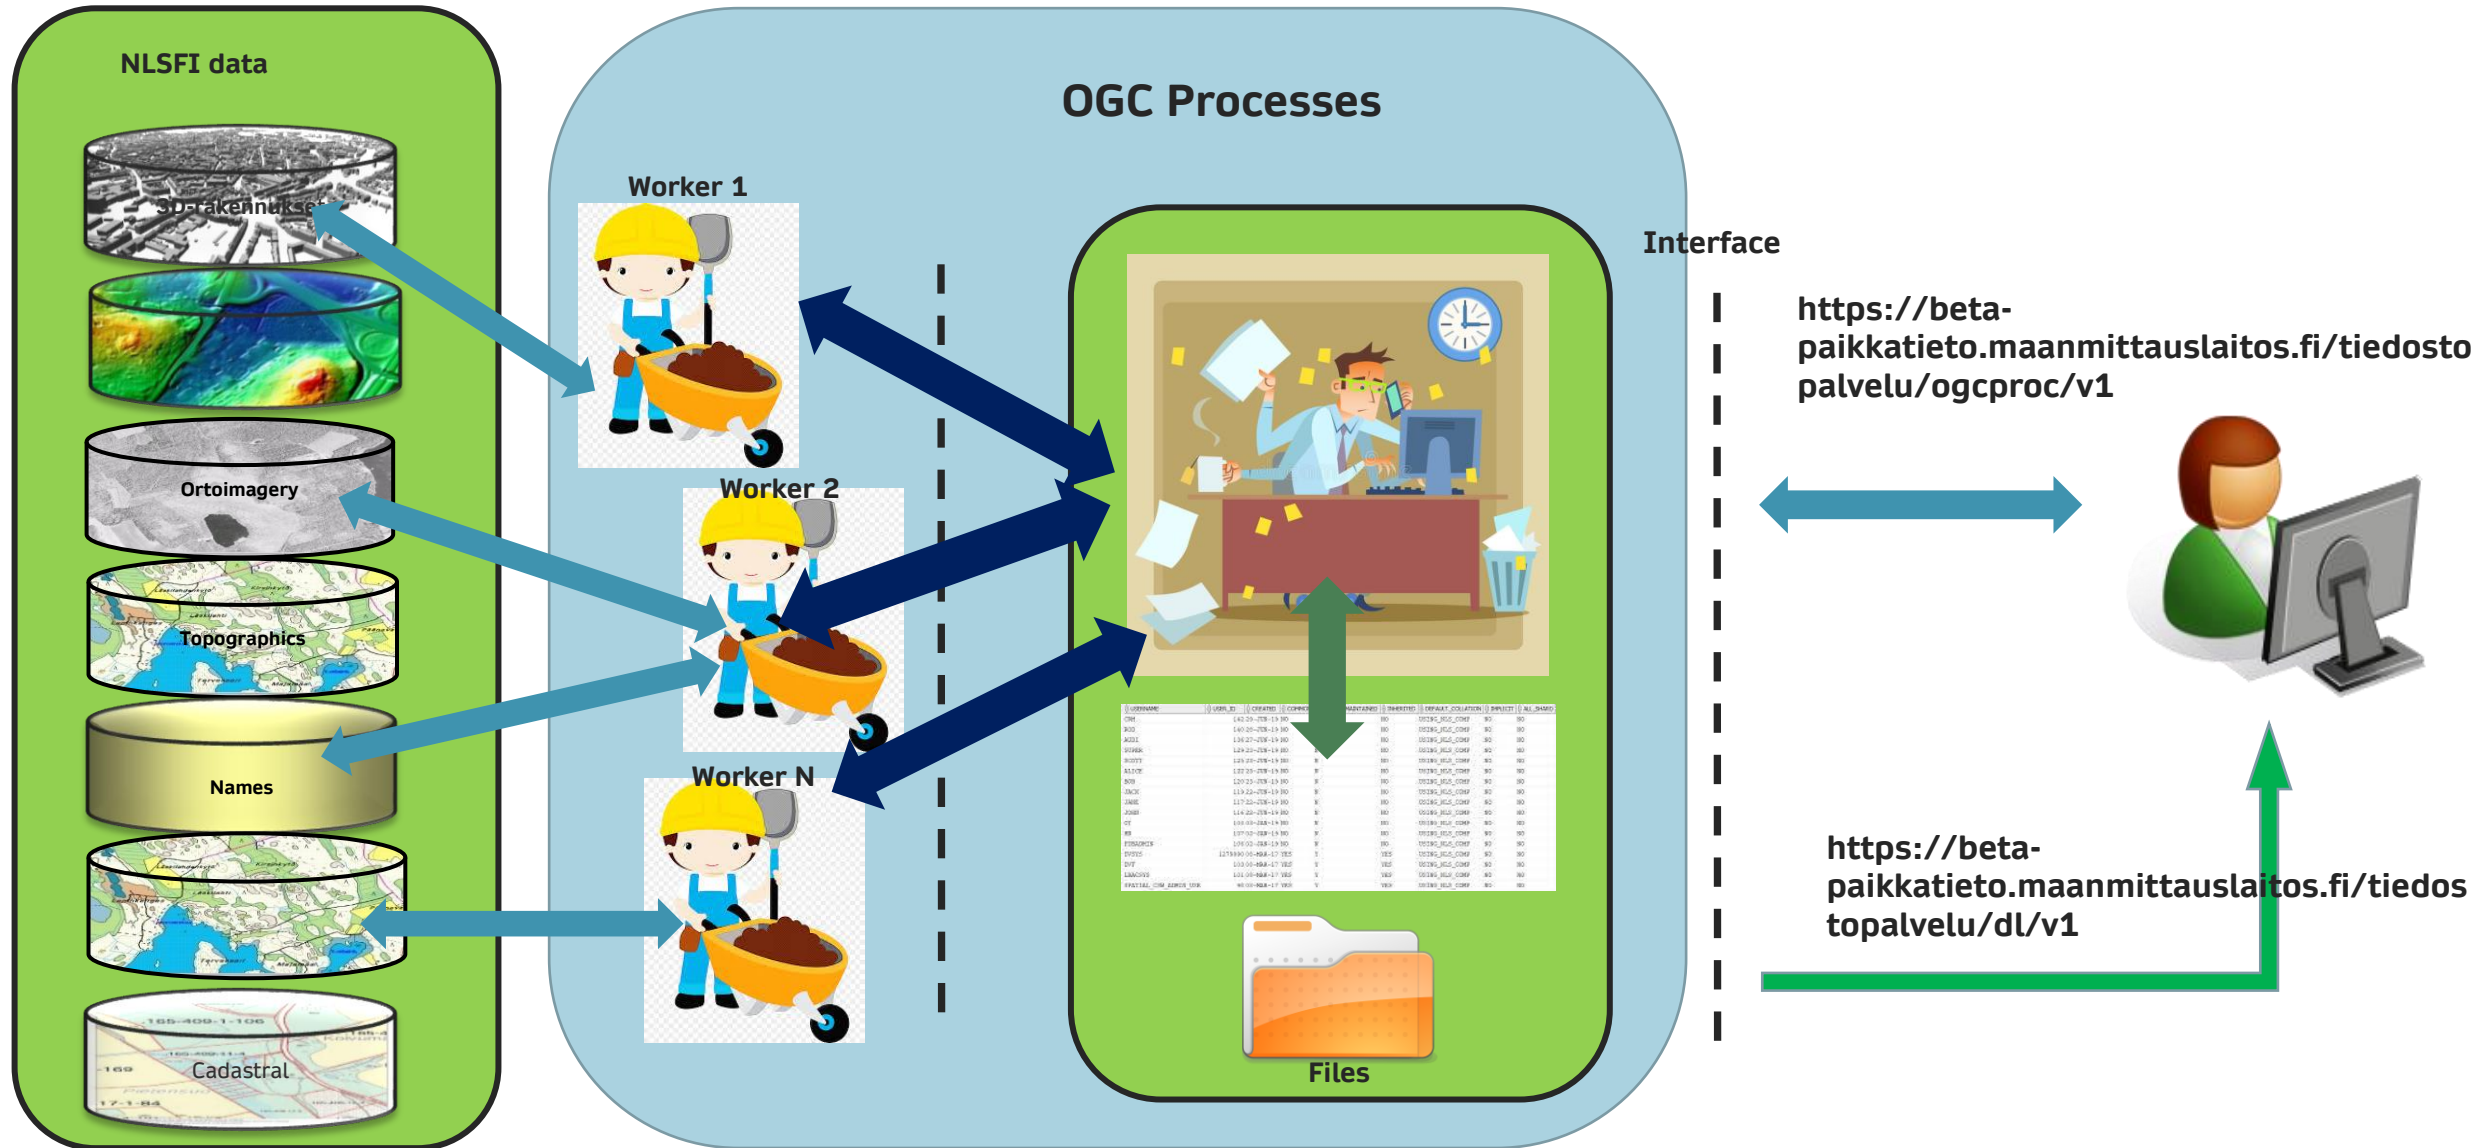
NLSFI data

3D-rakennukset

Ortoimagery

Topographics

Names

Cadastral

OGC Processes

Worker 1

Worker 2

Worker N

Files

Interface

https://beta-paikkatieto.maanmittauslaitos.fi/tiedostopalvelu/ogcproc/v1

https://beta-paikkatieto.maanmittauslaitos.fi/tiedostopalvelu/dl/v1